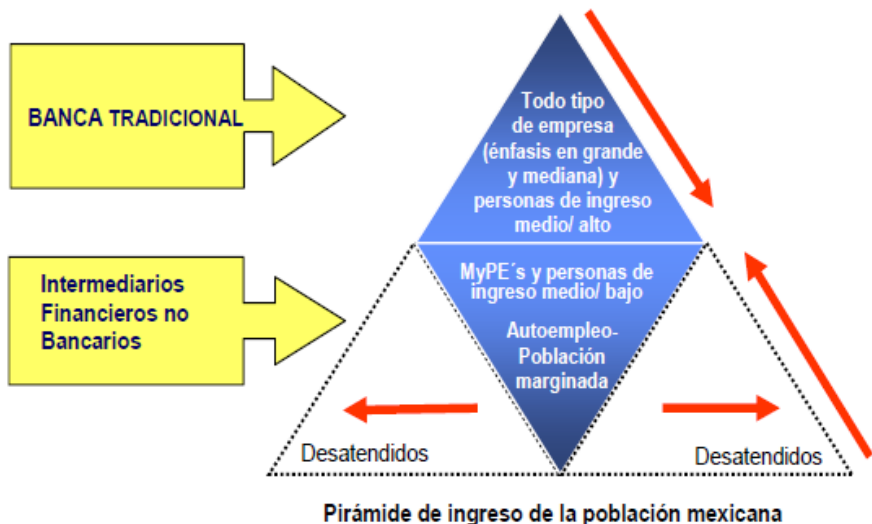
BANCA TRADICIONAL

Intermediarios Financieros no Bancarios

Todo tipo de empresa (énfasis en grande y mediana) y personas de ingreso medio/ alto

MyPE´s y personas de ingreso medio/ bajo

Autoempleo-Población marginada

Desatendidos

Desatendidos

Pirámide de ingreso de la población mexicana